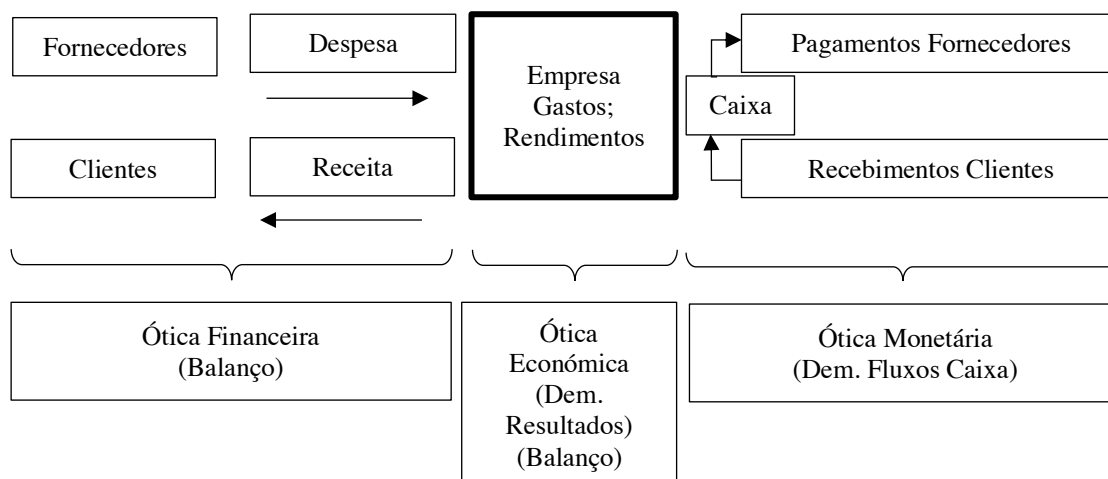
Fornecedores

Despesa

Empresa
Gastos;
Rendimentos

Pagamentos Fornecedores

Caixa

Clientes

Receita

Recebimentos Clientes

Ótica Financeira
(Balanço)

Ótica
Económica
(Dem.
Resultados)
(Balanço)

Ótica Monetária
(Dem. Fluxos Caixa)